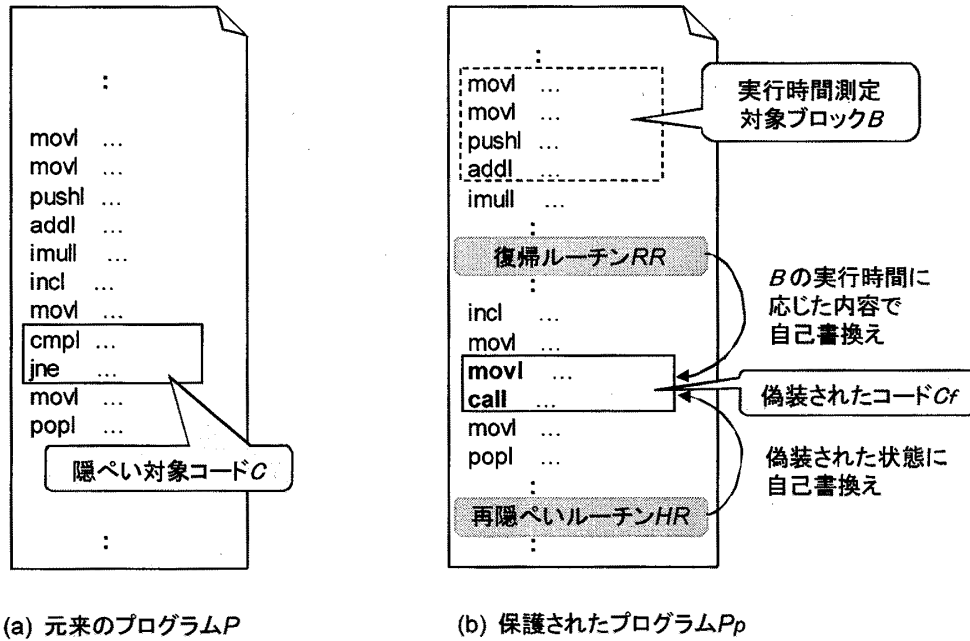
:

movl ...
movl ...
pushl ...
addl ...
imull ...
incl ...
movl ...
cmpl ...
jne ...
movl ...
popl ...

隠ぺい対象コードC

:

(a) 元来のプログラムP

:
movl ...
movl ...
pushl ...
addl ...
imull ...
:

実行時間測定
対象ブロックB

復帰ルーチンRR
:
incl ...
movl ...
movl ...
call ...
movl ...
popl ...
:
再隠ぺいルーチンHR
:

Bの実行時間に
応じた内容で
自己書換え

偽装されたコードCf

偽装された状態に
自己書換え

(b) 保護されたプログラムPp